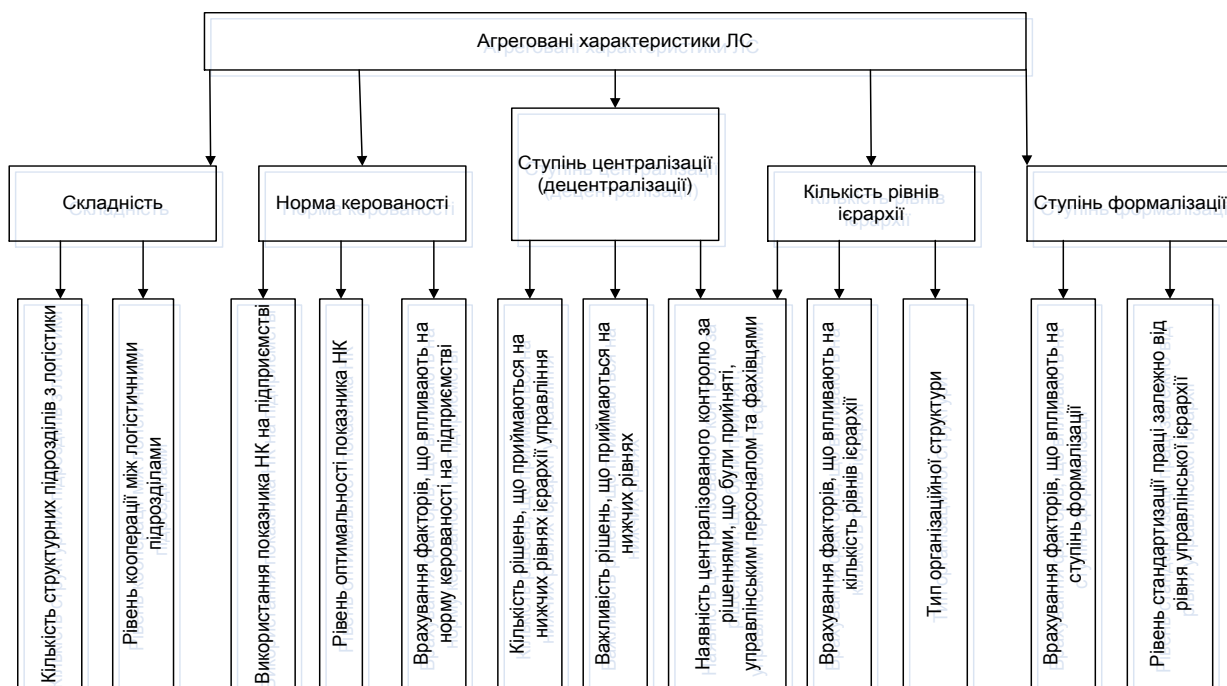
Агреговані характеристики ЛС

Складність

Норма керованості

Ступінь централізації (децентралізації)

Кількість рівнів ієрархії

Ступінь формалізації

Кількість структурних підрозділів з логістики

Рівень кооперації між логістичними підрозділами

Використання показника НК на підприємстві

Рівень оптимальності показника НК

Врахування факторів, що впливають на норму керованості на підприємстві

Кількість рішень, що приймаються на нижчих рівнях ієрархії управління

Важливість рішень, що приймаються на нижчих рівнях

Наявність централізованого контролю за рішеннями, що були прийняті, управлінським персоналом та фахівцями

Врахування факторів, що впливають на кількість рівнів ієрархії

Тип організаційної структури

Врахування факторів, що впливають на ступінь формалізації

Рівень стандартизації праці залежно від рівня управлінської ієрархії